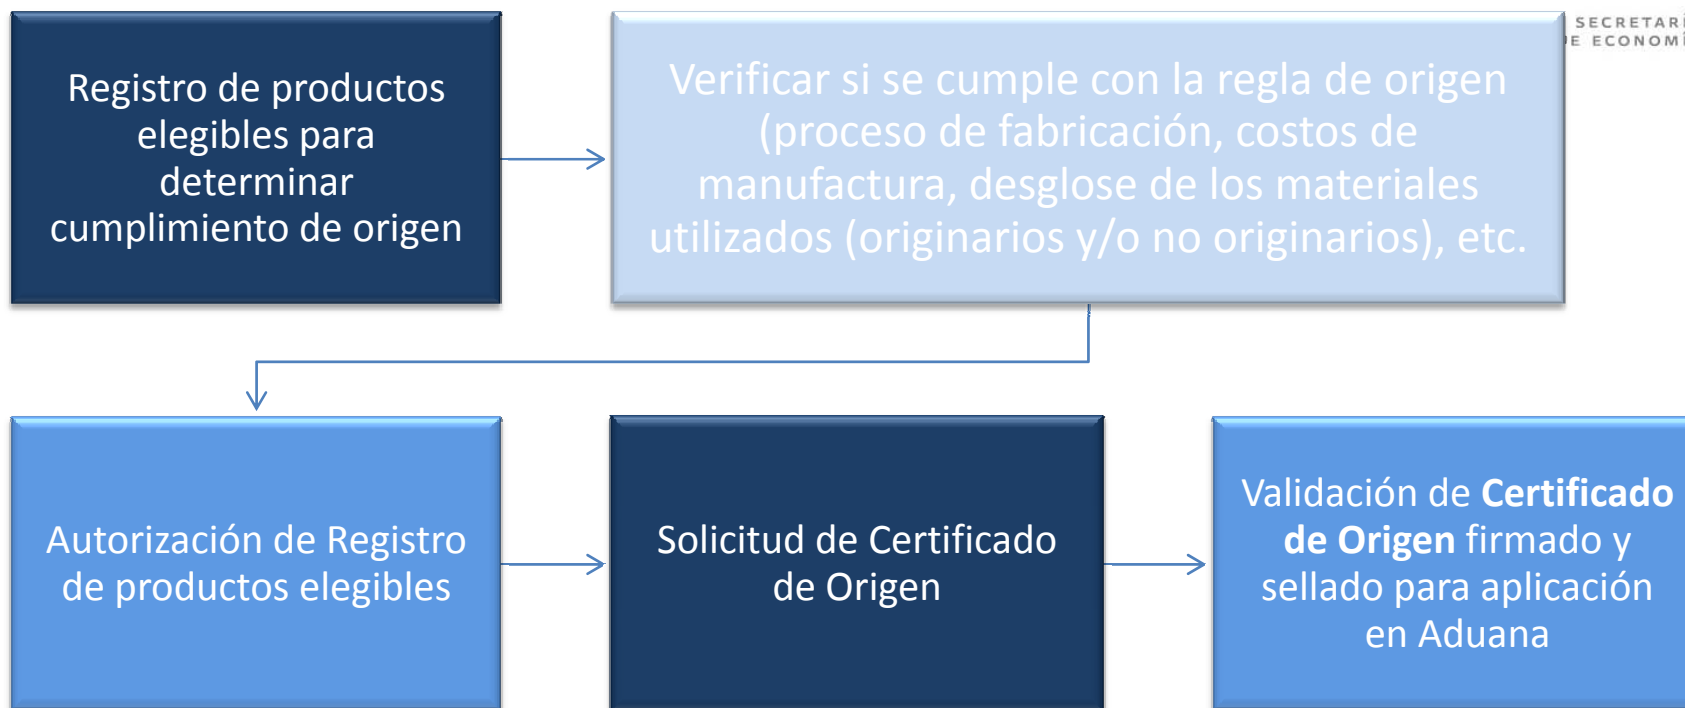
SECRETARÍ
E ECONOMÍ

Registro de productos elegibles para determinar cumplimiento de origen

Verificar si se cumple con la regla de origen (proceso de fabricación, costos de manufactura, desglose de los materiales utilizados (originarios y/o no originarios), etc.

Autorización de Registro de productos elegibles

Solicitud de Certificado de Origen

Validación de **Certificado de Origen** firmado y sellado para aplicación en Aduana